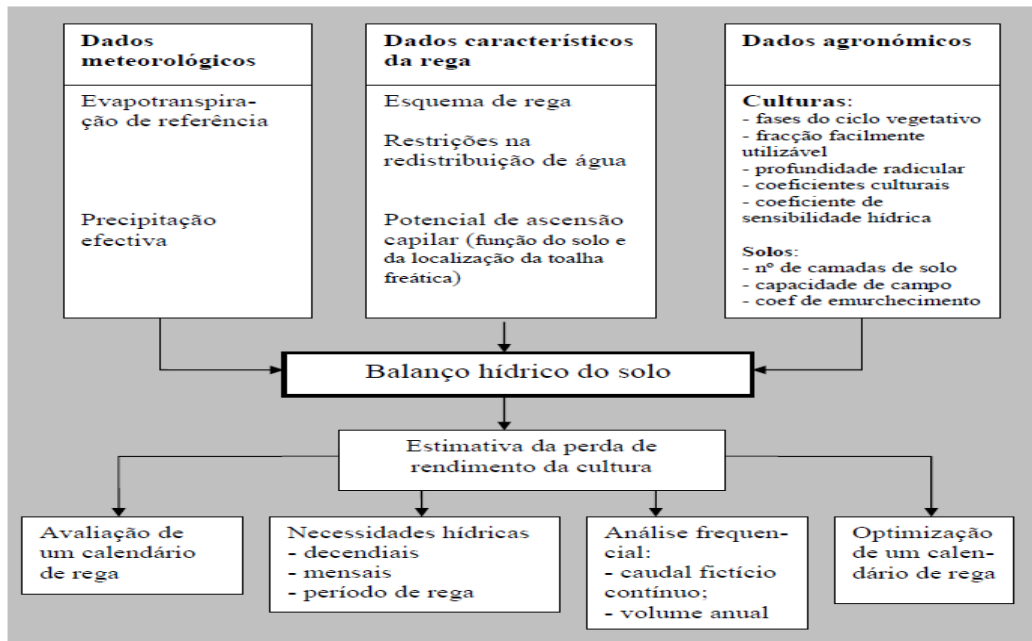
Dados meteorológicos

Evapotranspiração de referência

Precipitação efectiva

Dados característicos da rega

Esquema de rega

Restrições na redistribuição de água

Potencial de ascensão capilar (função do solo e da localização da toalha freática)

Dados agronómicos

**Culturas**:
- fases do ciclo vegetativo
- fracção facilmente utilizável
- profundidade radicular
- coeficientes culturais
- coeficiente de sensibilidade hídrica

**Solos**:
- nº de camadas de solo
- capacidade de campo
- coef de emurchecimento

Balanço hídrico do solo

Estimativa da perda de rendimento da cultura

Avaliação de um calendário de rega

Necessidades hídricas
- decendiais
- mensais
- período de rega

Análise frequencial:
- caudal fictício contínuo;
- volume anual

Optimização de um calendário de rega